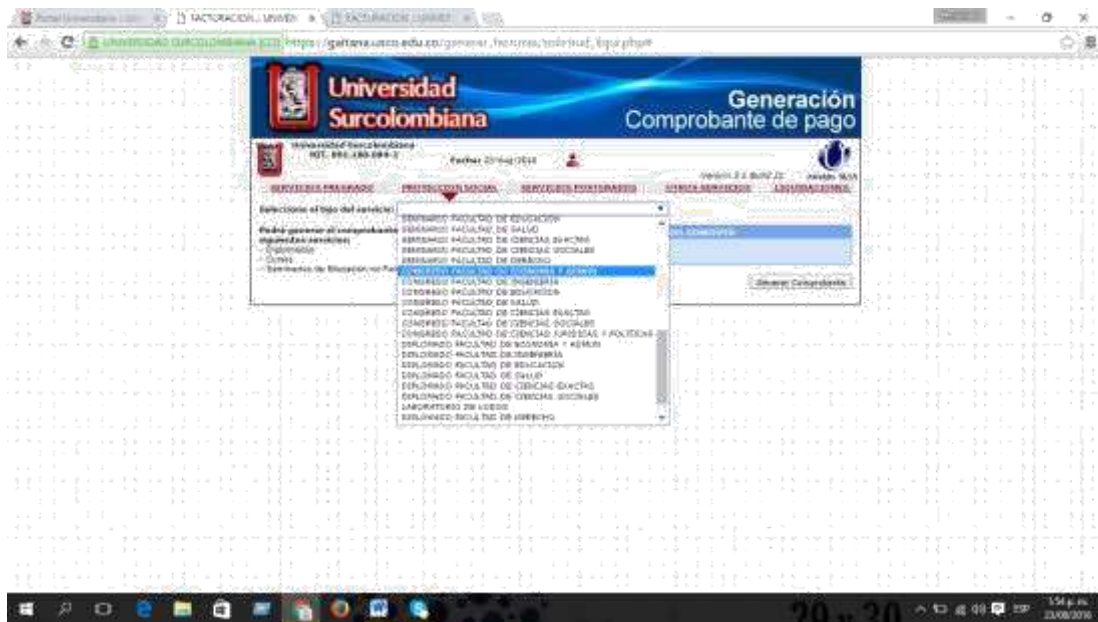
FACTURACION - UNIVERS
FACTURACION UNIVERS

UNIVERSIDAD SURCOLOMBIANA [CO] https://gaitana.usco.edu.co/generar_facturas/solicitud_liquidar.php

Universidad Surcolombiana

Generación Comprobante de pago

Universidad Surcolombiana
NIT: 891.180.084-2

Fecha: 23-Aug-2016

Versión 2.1 Build 22

SERVICIOS PREGRADO | PROYECCION SOCIAL | SERVICIOS POSTGRADOS | OTROS SERVICIOS | LIQUIDACIONES

Seleccione el tipo del servicio:

Podrá generar el comprobante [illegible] siguientes servicios:
- Diplomados
- Cursos
- Seminarios de Educación no Formal

SEMINARIO FACULTAD DE EDUCACION
SEMINARIO FACULTAD DE SALUD
SEMINARIO FACULTAD DE CIENCIAS EXACTAS
SEMINARIO FACULTAD DE CIENCIAS SOCIALES
SEMINARIO FACULTAD DE DERECHO
CONGRESO FACULTAD DE ECONOMIA Y ADMON
CONGRESO FACULTAD DE INGENIERIA
CONGRESO FACULTAD DE EDUCACION
CONGRESO FACULTAD DE SALUD
CONGRESO FACULTAD DE CIENCIAS EXACTAS
CONGRESO FACULTAD DE CIENCIAS SOCIALES
CONGRESO FACULTAD DE CIENCIAS JURIDICAS Y POLITICAS
DIPLOMADO FACULTAD DE ECONOMIA Y ADMON
DIPLOMADO FACULTAD DE INGENIERIA
DIPLOMADO FACULTAD DE EDUCACION
DIPLOMADO FACULTAD DE SALUD
DIPLOMADO FACULTAD DE CIENCIAS EXACTAS
DIPLOMADO FACULTAD DE CIENCIAS SOCIALES
LABORATORIO DE SUELOS
DIPLOMADO FACULTAD DE DERECHO

Generar Comprobante

1:54 p.m.
23/08/2016